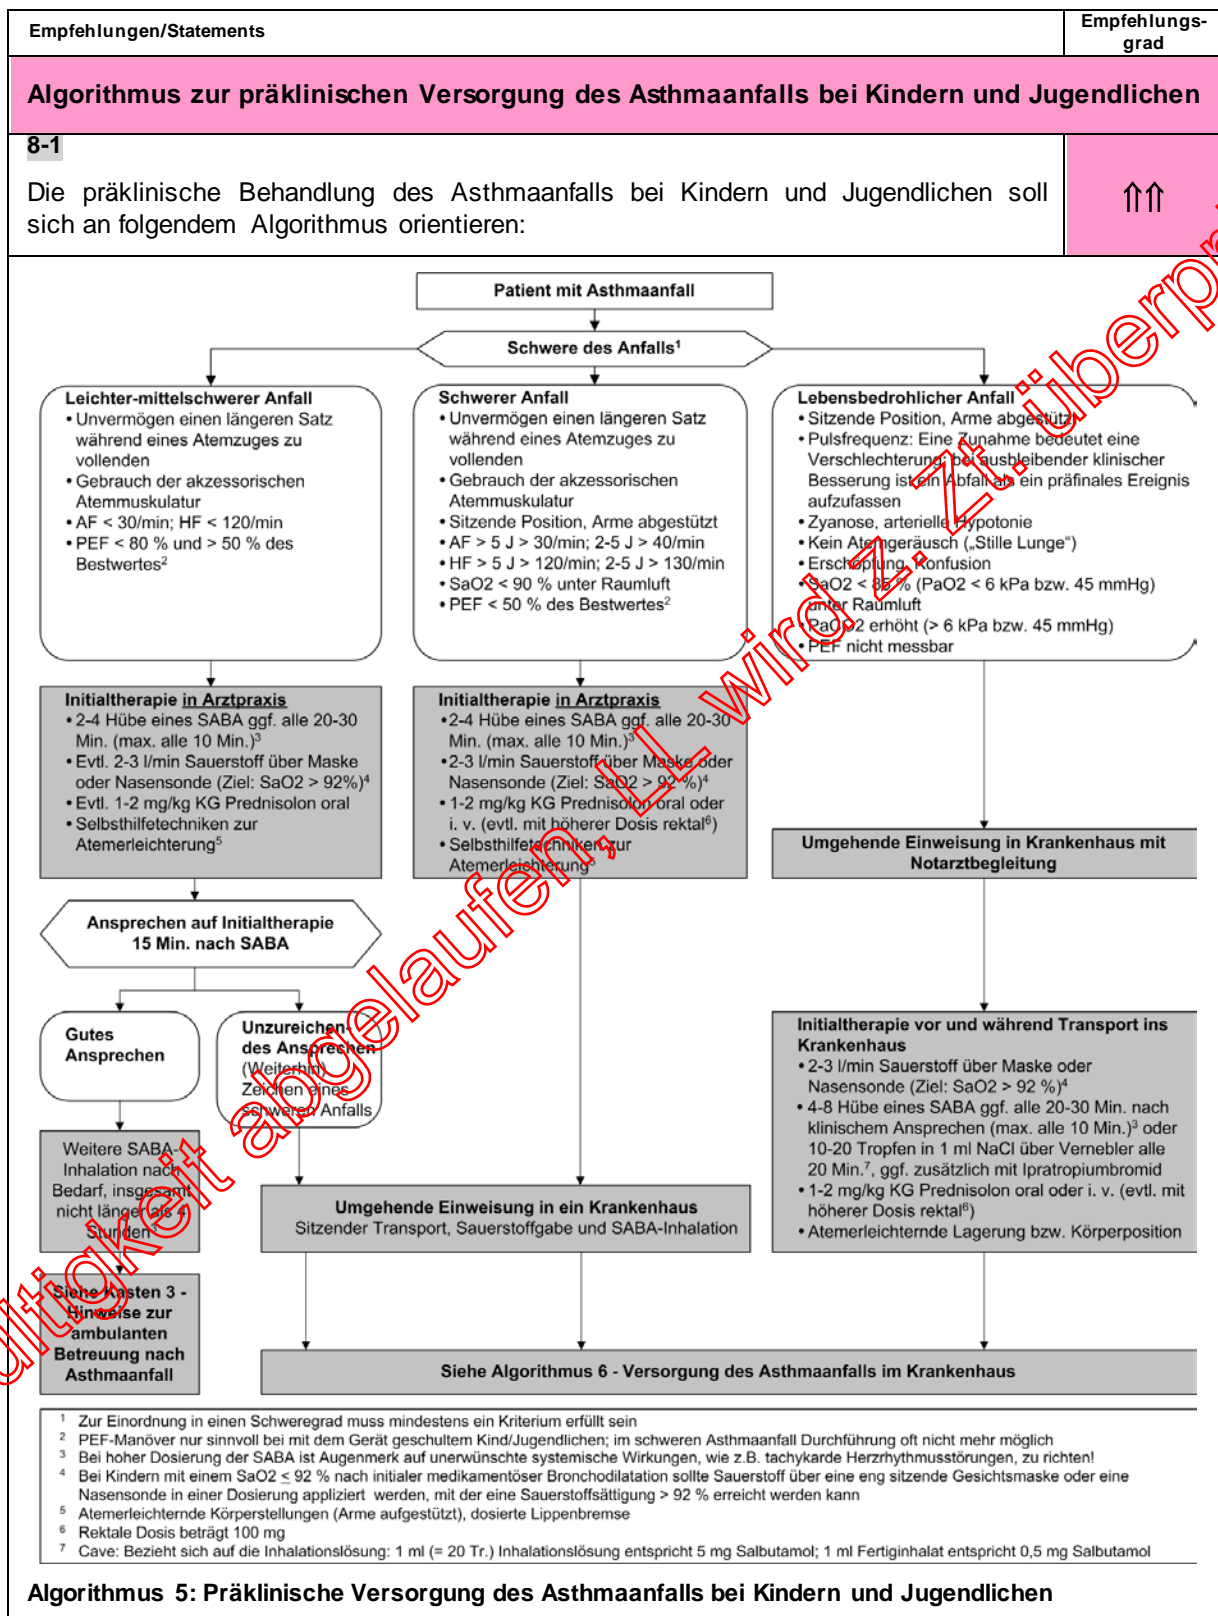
| Empfehlungen/Statements | Empfehlungs-grad |
|---|---|

**Algorithmus zur präklinischen Versorgung des Asthmaanfalls bei Kindern und Jugendlichen**

8-1

Die präklinische Behandlung des Asthmaanfalls bei Kindern und Jugendlichen soll sich an folgendem Algorithmus orientieren:

⇑⇑

Patient mit Asthmaanfall

Schwere des Anfalls$^1$

Leichter-mittelschwerer Anfall
• Unvermögen einen längeren Satz während eines Atemzuges zu vollenden
• Gebrauch der akzessorischen Atemmuskulatur
• AF < 30/min; HF < 120/min
• PEF < 80 % und > 50 % des Bestwertes$^2$

Schwerer Anfall
• Unvermögen einen längeren Satz während eines Atemzuges zu vollenden
• Gebrauch der akzessorischen Atemmuskulatur
• Sitzende Position, Arme abgestützt
• AF > 5 J > 30/min; 2-5 J > 40/min
• HF > 5 J > 120/min; 2-5 J > 130/min
• SaO2 < 90 % unter Raumluft
• PEF < 50 % des Bestwertes$^2$

Lebensbedrohlicher Anfall
• Sitzende Position, Arme abgestützt
• Pulsfrequenz: Eine Zunahme bedeutet eine Verschlechterung, bei ausbleibender klinischer Besserung ist ein Abfall als ein präfinales Ereignis aufzufassen
• Zyanose, arterielle Hypotonie
• Kein Atemgeräusch („Stille Lunge")
• Erschöpfung, Konfusion
• SaO2 < 85 % (PaO2 < 6 kPa bzw. 45 mmHg) unter Raumluft
• PaCO2 erhöht (> 6 kPa bzw. 45 mmHg)
• PEF nicht messbar

Initialtherapie in Arztpraxis
• 2-4 Hübe eines SABA ggf. alle 20-30 Min. (max. alle 10 Min.)$^3$
• Evtl. 2-3 l/min Sauerstoff über Maske oder Nasensonde (Ziel: SaO2 > 92%)$^4$
• Evtl. 1-2 mg/kg KG Prednisolon oral
• Selbsthilfetechniken zur Atemerleichterung$^5$

Initialtherapie in Arztpraxis
• 2-4 Hübe eines SABA ggf. alle 20-30 Min. (max. alle 10 Min.)$^3$
• 2-3 l/min Sauerstoff über Maske oder Nasensonde (Ziel: SaO2 > 92 %)$^4$
• 1-2 mg/kg KG Prednisolon oral oder i. v. (evtl. mit höherer Dosis rektal$^6$)
• Selbsthilfetechniken zur Atemerleichterung$^5$

Umgehende Einweisung in Krankenhaus mit Notarztbegleitung

Ansprechen auf Initialtherapie 15 Min. nach SABA

Gutes Ansprechen

Unzureichendes Ansprechen (Weiterhin) Zeichen eines schweren Anfalls

Weitere SABA-Inhalation nach Bedarf, insgesamt nicht länger als 4 Stunden

Siehe Kasten 3 - Hinweise zur ambulanten Betreuung nach Asthmaanfall

Umgehende Einweisung in ein Krankenhaus
Sitzender Transport, Sauerstoffgabe und SABA-Inhalation

Initialtherapie vor und während Transport ins Krankenhaus
• 2-3 l/min Sauerstoff über Maske oder Nasensonde (Ziel: SaO2 > 92 %)$^4$
• 4-8 Hübe eines SABA ggf. alle 20-30 Min. nach klinischem Ansprechen (max. alle 10 Min.)$^3$ oder 10-20 Tropfen in 1 ml NaCl über Vernebler alle 20 Min.$^7$, ggf. zusätzlich mit Ipratropiumbromid
• 1-2 mg/kg KG Prednisolon oral oder i. v. (evtl. mit höherer Dosis rektal$^6$)
• Atemerleichternde Lagerung bzw. Körperposition

Siehe Algorithmus 6 - Versorgung des Asthmaanfalls im Krankenhaus

$^1$ Zur Einordnung in einen Schweregrad muss mindestens ein Kriterium erfüllt sein
$^2$ PEF-Manöver nur sinnvoll bei mit dem Gerät geschultem Kind/Jugendlichen; im schweren Asthmaanfall Durchführung oft nicht mehr möglich
$^3$ Bei hoher Dosierung der SABA ist Augenmerk auf unerwünschte systemische Wirkungen, wie z.B. tachykarde Herzrhythmusstörungen, zu richten!
$^4$ Bei Kindern mit einem SaO2 ≤ 92 % nach initialer medikamentöser Bronchodilatation sollte Sauerstoff über eine eng sitzende Gesichtsmaske oder eine Nasensonde in einer Dosierung appliziert werden, mit der eine Sauerstoffsättigung > 92 % erreicht werden kann
$^5$ Atemerleichternde Körperstellungen (Arme aufgestützt), dosierte Lippenbremse
$^6$ Rektale Dosis beträgt 100 mg
$^7$ Cave: Bezieht sich auf die Inhalationslösung: 1 ml (= 20 Tr.) Inhalationslösung entspricht 5 mg Salbutamol; 1 ml Fertiginhalat entspricht 0,5 mg Salbutamol

**Algorithmus 5: Präklinische Versorgung des Asthmaanfalls bei Kindern und Jugendlichen**

Gültigkeit abgelaufen, LL wird z. Zt. überprüft